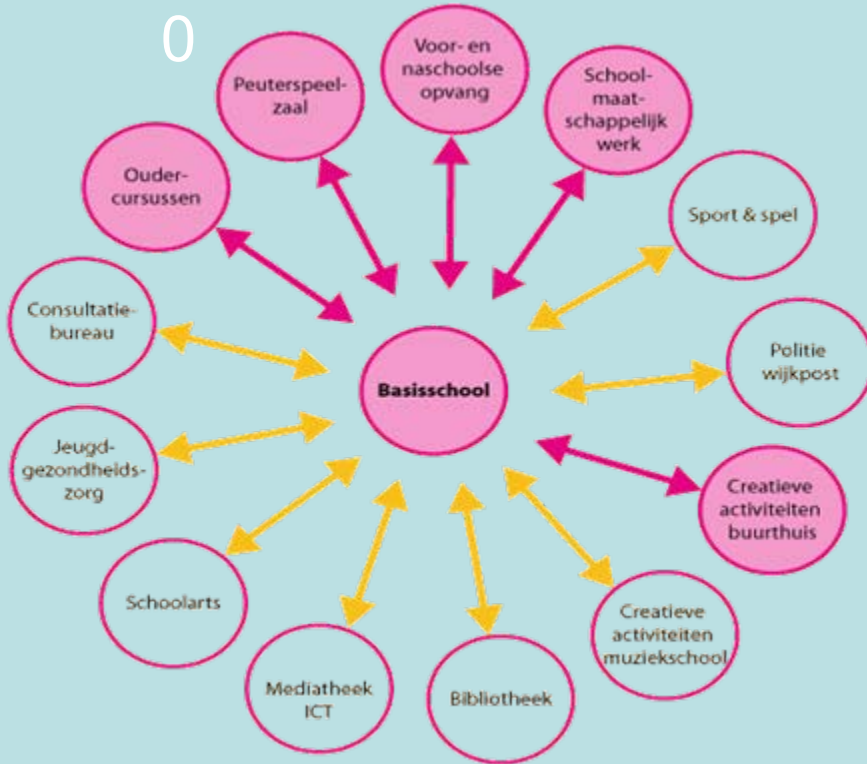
0

Peuterspeelzaal

Voor- en naschoolse opvang

School-maatschappelijk werk

Ouder-cursussen

Sport & spel

Consultatie-bureau

Basisschool

Politie wijkpost

Jeugd-gezondheids-zorg

Creatieve activiteiten buurthuis

Schoolarts

Creatieve activiteiten muziekschool

Mediatheek ICT

Bibliotheek